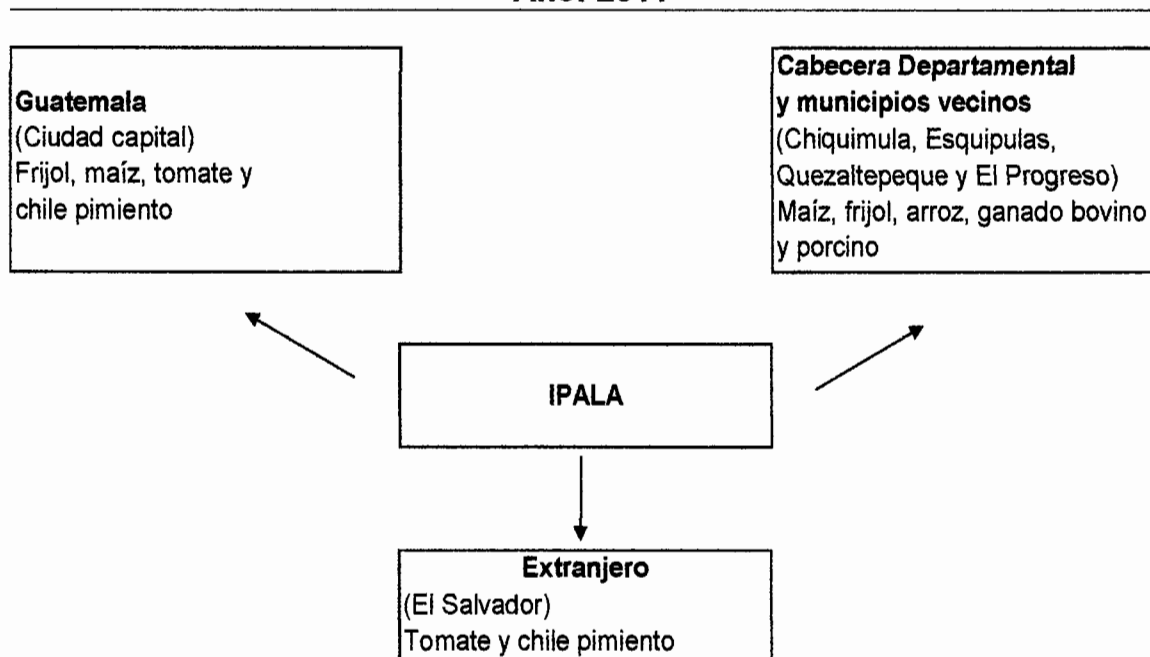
Guatemala
(Ciudad capital)
Frijol, maíz, tomate y chile pimiento

Cabecera Departamental y municipios vecinos
(Chiquimula, Esquipulas, Quezaltepeque y El Progreso)
Maíz, frijol, arroz, ganado bovino y porcino

IPALA

Extranjero
(El Salvador)
Tomate y chile pimiento